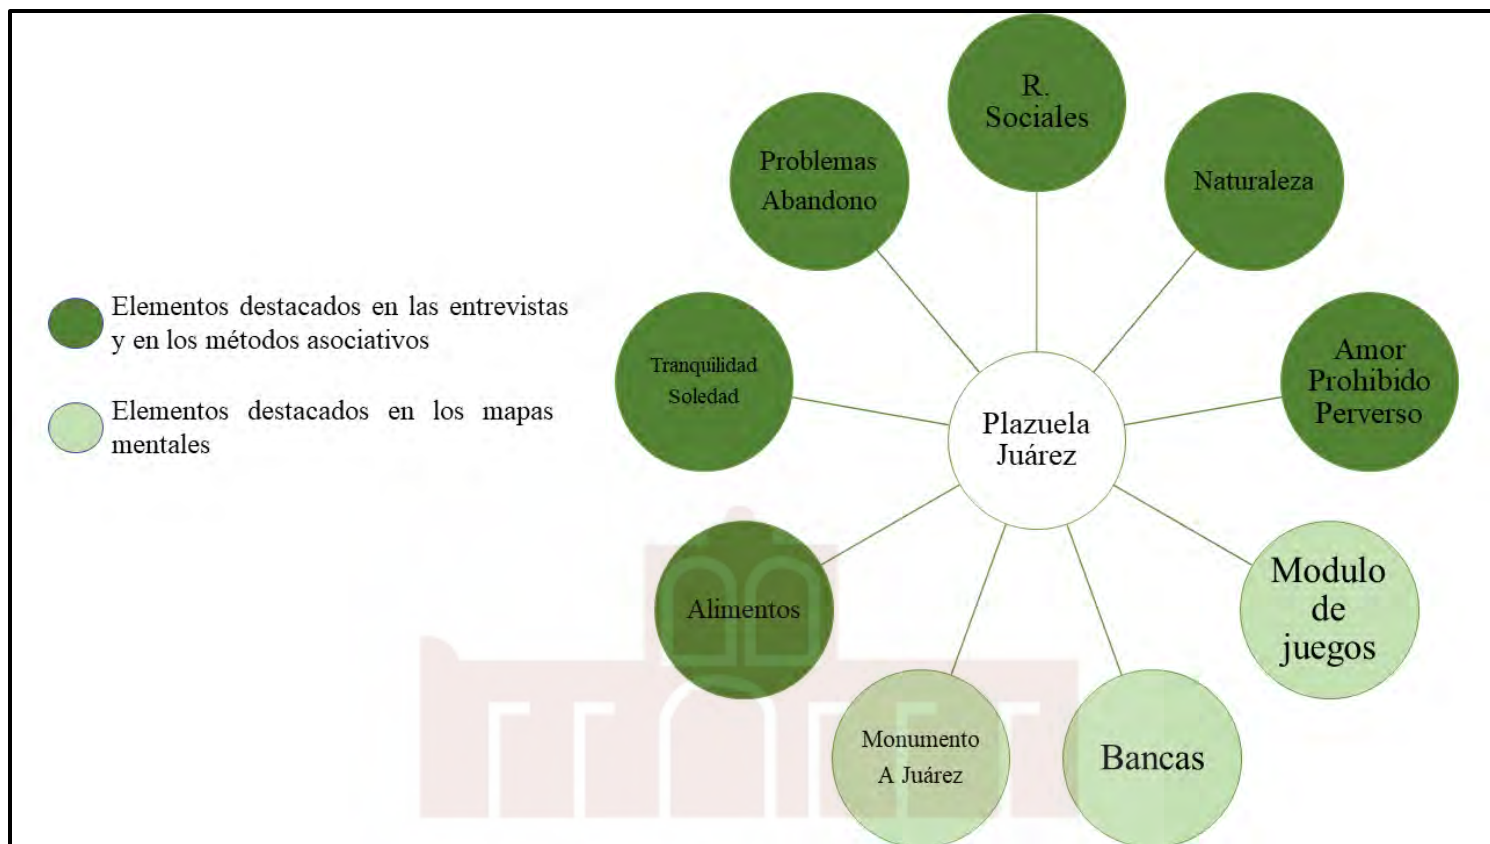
Elementos destacados en las entrevistas y en los métodos asociativos

Elementos destacados en los mapas mentales

R. Sociales

Problemas Abandono

Naturaleza

Tranquilidad Soledad

Plazuela Juárez

Amor Prohibido Perverso

Alimentos

Modulo de juegos

Monumento A Juárez

Bancas